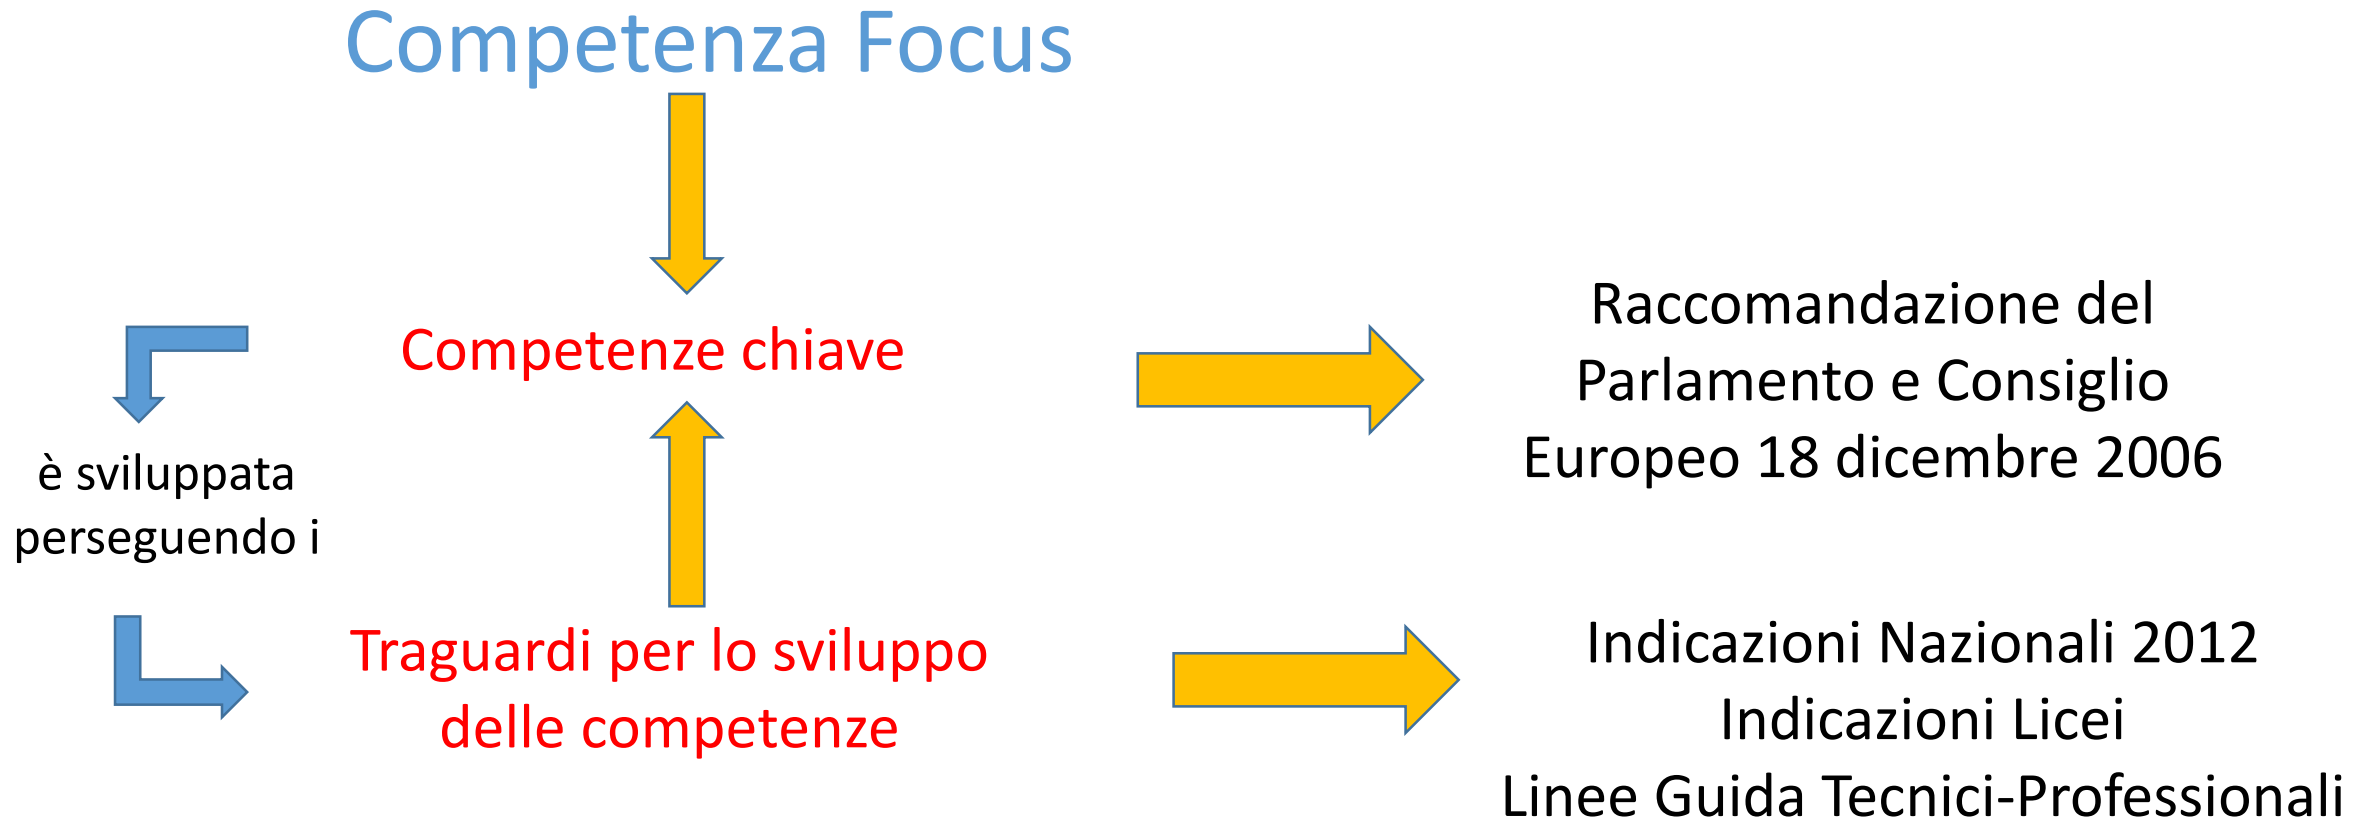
Competenza Focus

Competenze chiave

Raccomandazione del Parlamento e Consiglio Europeo 18 dicembre 2006

è sviluppata perseguendo i

Traguardi per lo sviluppo delle competenze

Indicazioni Nazionali 2012
Indicazioni Licei
Linee Guida Tecnici-Professionali